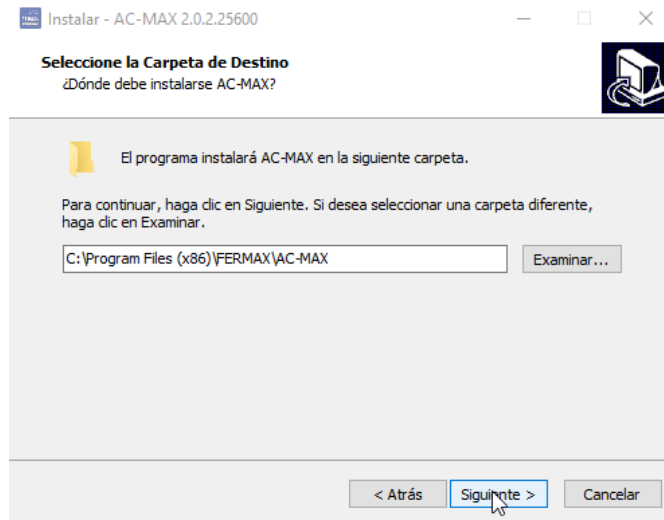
Instalar - AC-MAX 2.0.2.25600

Seleccione la Carpeta de Destino
¿Dónde debe instalarse AC-MAX?

El programa instalará AC-MAX en la siguiente carpeta.

Para continuar, haga clic en Siguiente. Si desea seleccionar una carpeta diferente, haga clic en Examinar.

C:\Program Files (x86)\FERMAX\AC-MAX

Examinar...

< Atrás

Siguiente >

Cancelar